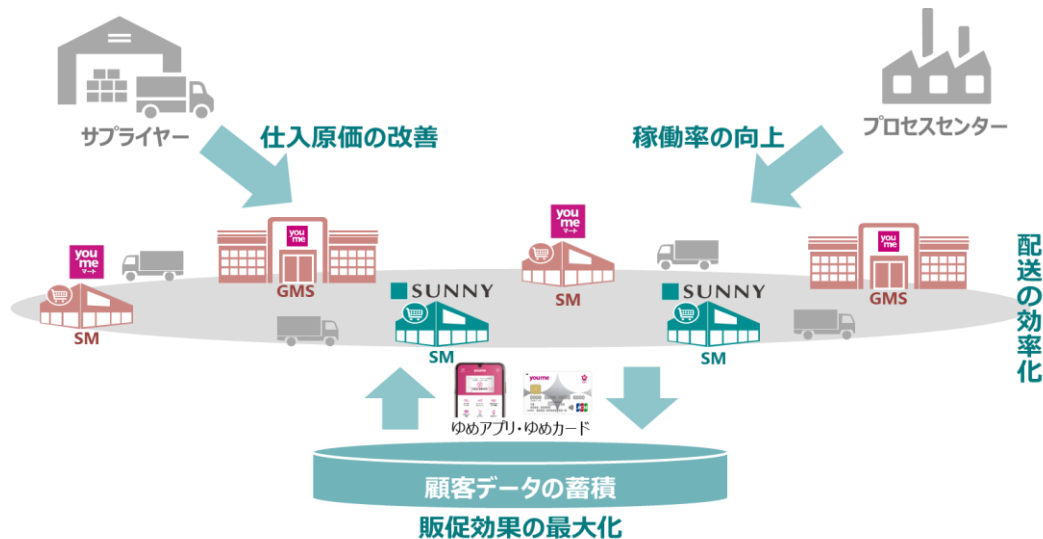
サプライヤー

仕入原価の改善

稼働率の向上

プロセスセンター

you me マート

you me マート

you me マート

you me マート

GMS

SUNNY

SM

SUNNY

GMS

SM

SM

SM

配送の効率化

ゆめアプリ・ゆめカード

顧客データの蓄積

販促効果の最大化